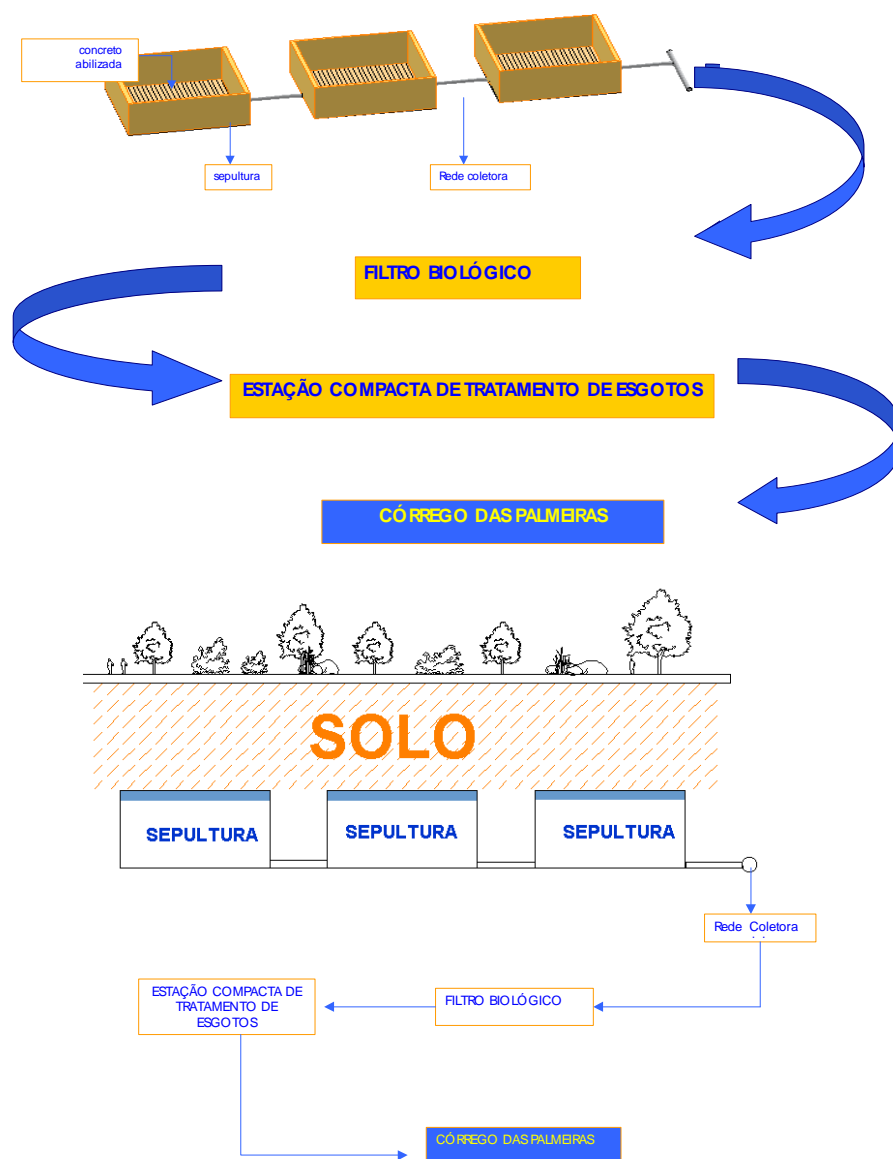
concreto abilizada

sepultura

Rede coletora

FILTRO BIOLÓGICO

ESTAÇÃO COMPACTA DE TRATAMENTO DE ESGOTOS

CÓRREGO DAS PALMEIRAS

SOLO

SEPULTURA

SEPULTURA

SEPULTURA

Rede Coletora

ESTAÇÃO COMPACTA DE TRATAMENTO DE ESGOTOS

FILTRO BIOLÓGICO

CÓRREGO DAS PALMEIRAS